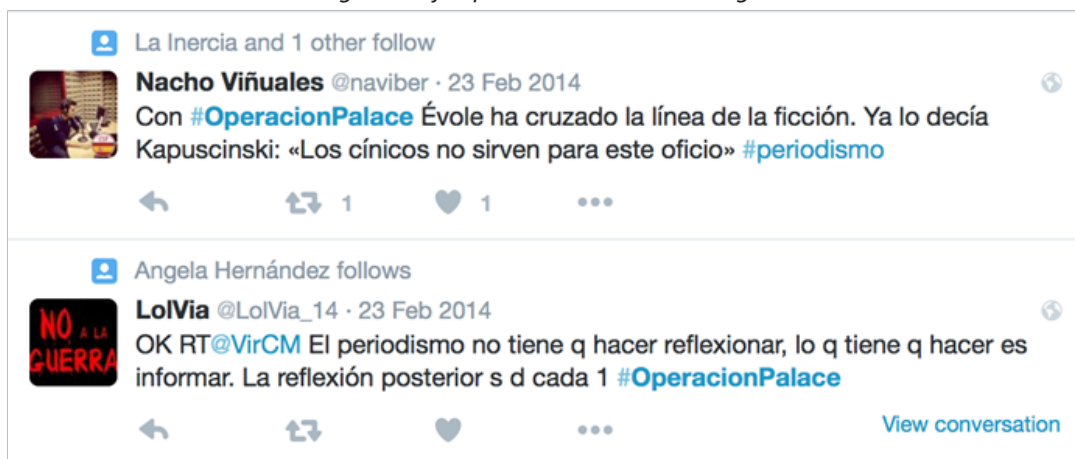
La Inercia and 1 other follow

Nacho Viñuales @naviber · 23 Feb 2014
Con #OperacionPalace Évole ha cruzado la línea de la ficción. Ya lo decía Kapuscinski: «Los cínicos no sirven para este oficio» #periodismo

1 1

Angela Hernández follows

NO A LA GUERRA

LolVia @LolVia_14 · 23 Feb 2014
OK RT@VirCM El periodismo no tiene q hacer reflexionar, lo q tiene q hacer es informar. La reflexión posterior s d cada 1 #OperacionPalace

View conversation